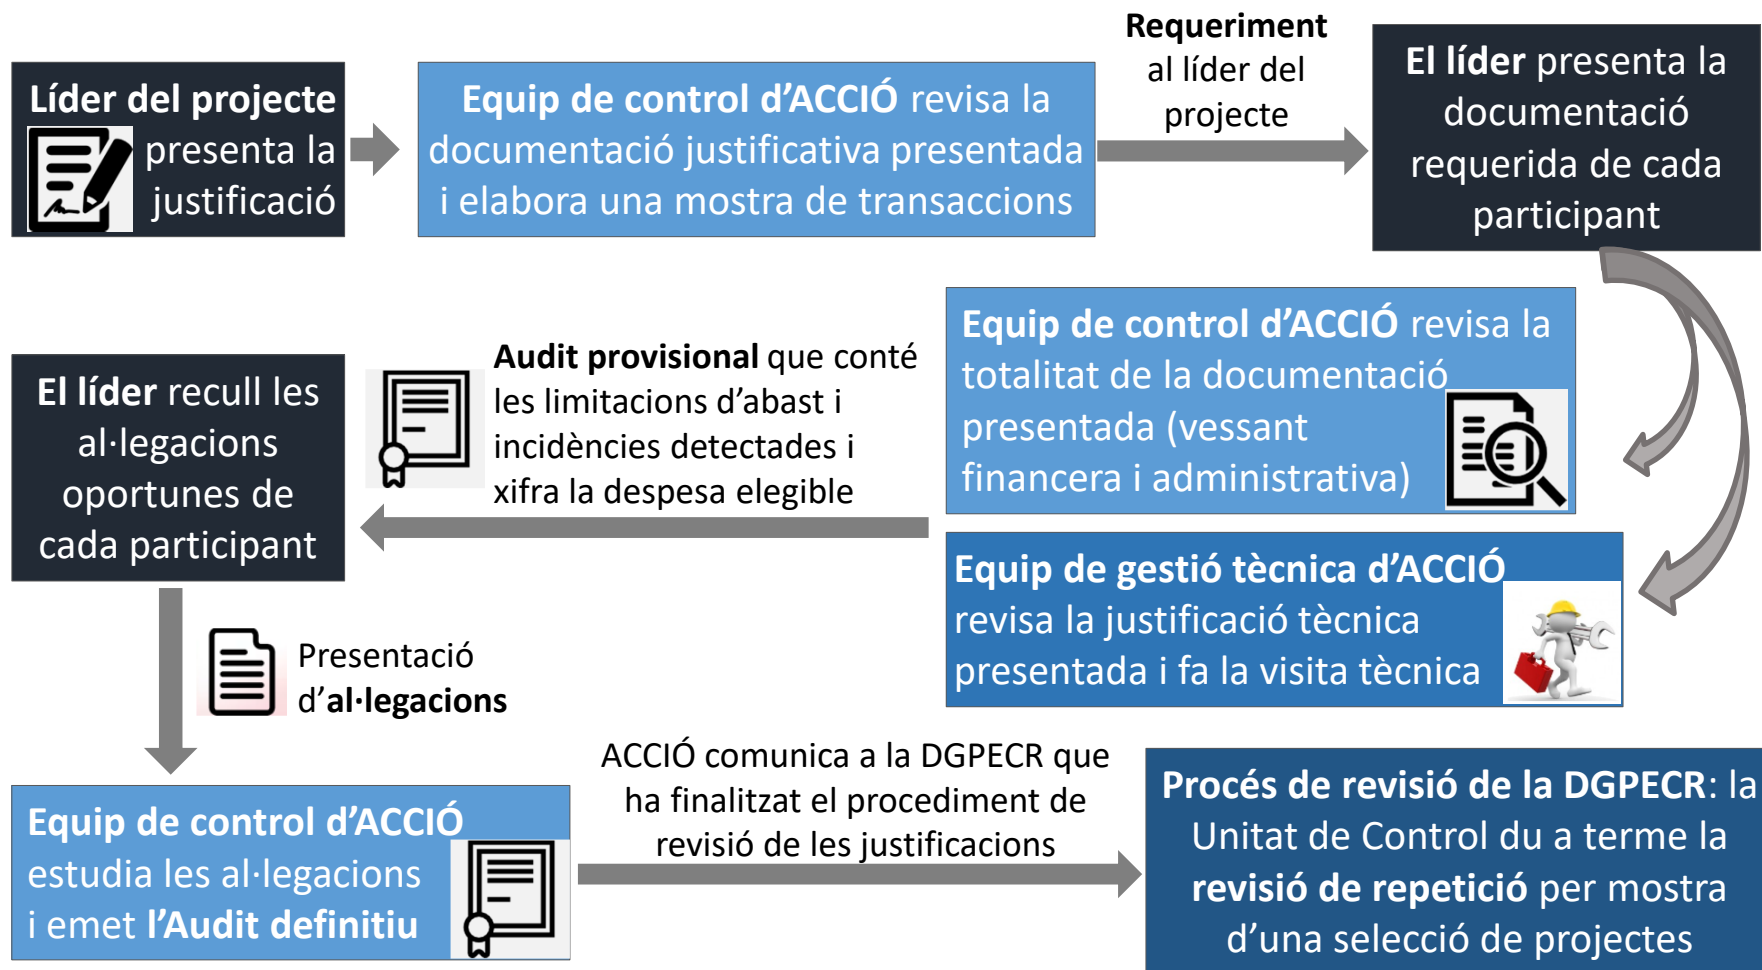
Líder del projecte presenta la justificació

Equip de control d'ACCIÓ revisa la documentació justificativa presentada i elabora una mostra de transaccions

Requeriment al líder del projecte

El líder presenta la documentació requerida de cada participant

Equip de control d'ACCIÓ revisa la totalitat de la documentació presentada (vessant financera i administrativa)

Equip de gestió tècnica d'ACCIÓ revisa la justificació tècnica presentada i fa la visita tècnica

Audit provisional que conté les limitacions d'abast i incidències detectades i xifra la despesa elegible

El líder recull les al·legacions oportunes de cada participant

Presentació d'al·legacions

Equip de control d'ACCIÓ estudia les al·legacions i emet l'Audit definitiu

ACCIÓ comunica a la DGPECR que ha finalitzat el procediment de revisió de les justificacions

Procés de revisió de la DGPECR: la Unitat de Control du a terme la revisió de repetició per mostra d'una selecció de projectes